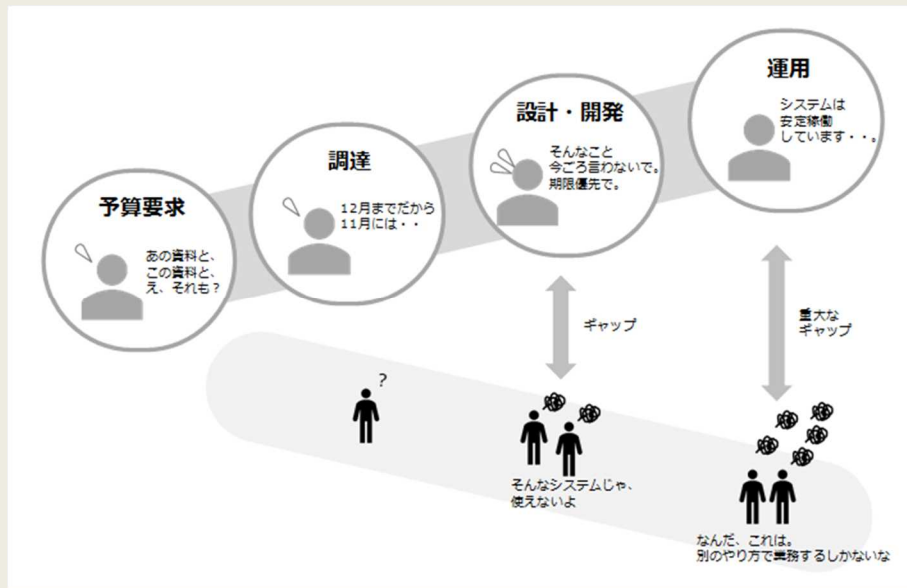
予算要求

あの資料と、
この資料と、
え、それも？

調達

12月までだから
11月には・・

設計・開発

そんなこと
今ごろ言わないで。
期限優先で。

運用

システムは
安定稼働
しています・・。

ギャップ

重大な
ギャップ

?

そんなシステムじゃ、
使えないよ

なんだ、これは。
別のやり方で業務するしかないな